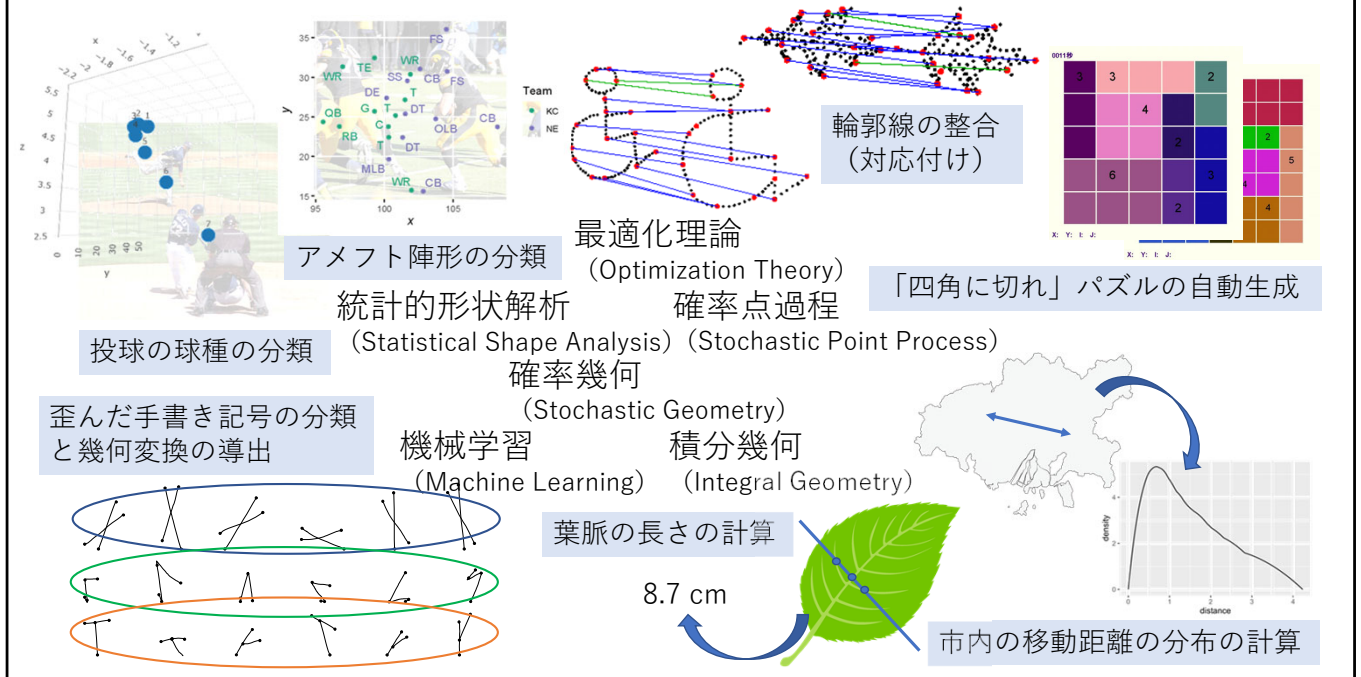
x
−2.2 −2 −1.8 −1.6 −1.4 −1.2

5.5
5
4.5
4
3.5
3
2.5
z

0 10 20 30 40 50
y

2 1
3
6
7

35
30
25
20
15
y
95 100 105
x

FS
TE WR
WR SS CB FS
DE T
QB G T DT
RB C OLB CB
DT
MLB
WR CB

Team
KC
NE

アメフト陣形の分類

投球の球種の分類

輪郭線の整合
（対応付け）

0011秒

| 3 | 3 | | 2 |
|---|---|---|---|
| | | 4 | |
| | | | 2 |
| | 6 | | 3 |
| | | 2 | |

2
5
4
4

X: Y: I: J:

「四角に切れ」パズルの自動生成

最適化理論
（Optimization Theory）

統計的形状解析
（Statistical Shape Analysis）

確率点過程
（Stochastic Point Process）

確率幾何
（Stochastic Geometry）

歪んだ手書き記号の分類
と幾何変換の導出

機械学習
（Machine Learning）

積分幾何
（Integral Geometry）

葉脈の長さの計算

8.7 cm

density
distance
0 1 2 3 4

市内の移動距離の分布の計算